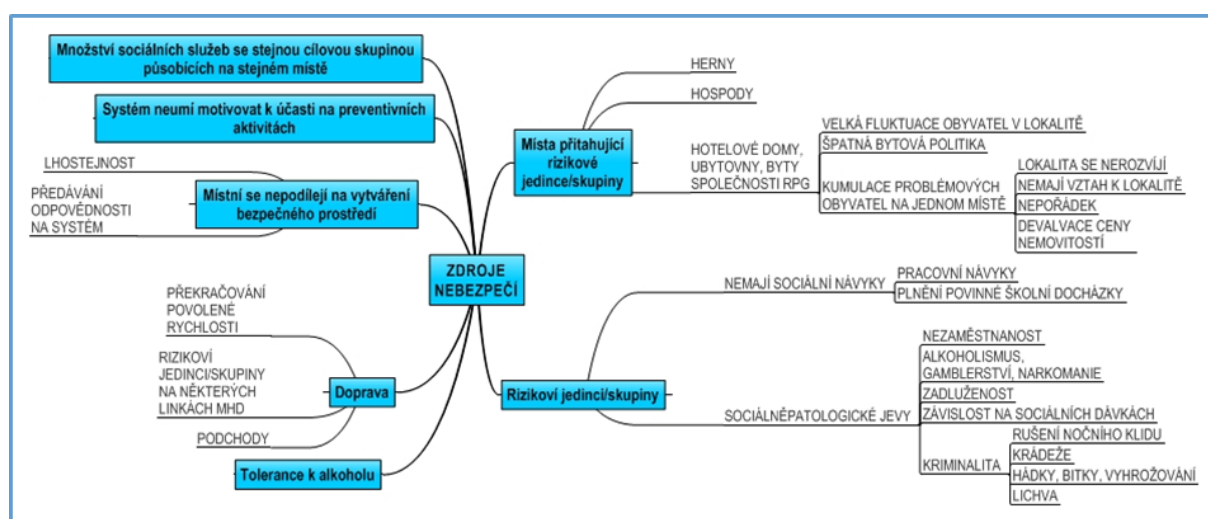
Množství sociálních služeb se stejnou cílovou skupinou působících na stejném místě

Systém neumí motivovat k účasti na preventivních aktivitách

LHOSTEJNOST

PŘEDÁVÁNÍ ODPOVĚDNOSTI NA SYSTÉM

Místní se nepodílejí na vytváření bezpečného prostředí

ZDROJE NEBEZPEČÍ

PŘEKRAČOVÁNÍ POVOLENÉ RYCHLOSTI

RIZIKOVÍ JEDINCI/SKUPINY NA NĚKTERÝCH LINKÁCH MHD

Doprava

PODCHODY

Tolerance k alkoholu

HERNY

HOSPODY

Místa přitahující rizikové jedince/skupiny

HOTELOVÉ DOMY, UBYTOVNY, BYTY SPOLEČNOSTI RPG

VELKÁ FLUKTUACE OBYVATEL V LOKALITĚ

ŠPATNÁ BYTOVÁ POLITIKA

KUMULACE PROBLÉMOVÝCH OBYVATEL NA JEDNOM MÍSTĚ

LOKALITA SE NEROZVÍJÍ

NEMAJÍ VZTAH K LOKALITĚ

NEPOŘÁDEK

DEVALVACE CENY NEMOVITOSTÍ

NEMAJÍ SOCIÁLNÍ NÁVYKY

PRACOVNÍ NÁVYKY

PLNĚNÍ POVINNÉ ŠKOLNÍ DOCHÁZKY

Rizikoví jedinci/skupiny

SOCIÁLNĚPATOLOGICKÉ JEVY

NEZAMĚSTNANOST

ALKOHOLISMUS, GAMBLERSTVÍ, NARKOMANIE

ZADLUŽENOST

ZÁVISLOST NA SOCIÁLNÍCH DÁVKÁCH

KRIMINALITA

RUŠENÍ NOČNÍHO KLIDU

KRÁDEŽE

HÁDKY, BITKY, VYHROŽOVÁNÍ

LICHVA